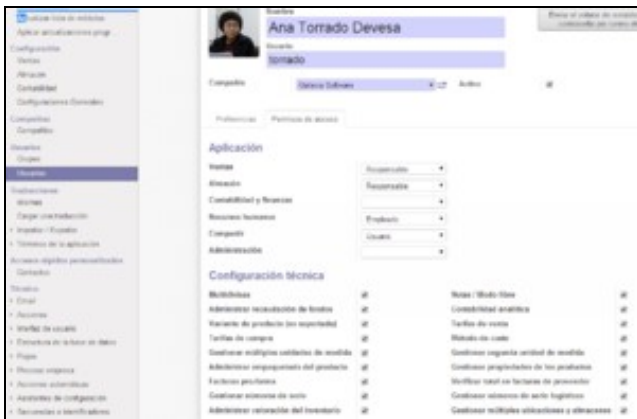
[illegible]

Aplicar actualizaciones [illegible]

Configuración

Ventas

Almacén

Contabilidad

Configuraciones Generales

Compañías

Compañías

Usuarios

Grupos

Usuarios

Traducciones

Idiomas

Cargar una traducción

Importar / Exportar

Términos de la aplicación

Accesos objetos personalizados

Contactos

Técnico

Email

Acciones

Interfaz de usuario

Estructura de la base de datos

Flujos

Recursos empresa

Acciones automáticas

Asistentes de configuración

Secuencias e identificadores

Nombre

Ana Torrado Devesa

Usuario

torrado

Compañía

Optima Software

Activo

Preferencias

Permisos de acceso

Aplicación

Ventas

Responsable

Almacén

Responsable

Contabilidad y finanzas

Recursos humanos

Empleado

Compartir

Usuario

Administración

Configuración técnica

Multidivisas

Administrar recolección de bultos

Variante de producto (no soportada)

Tarifas de compra

Gestionar múltiples unidades de medida

Administrar empaquetado del producto

Facturas proforma

Gestionar números de serie

Administrar valoración del inventario

Notas / Modo libre

Contabilidad analítica

Tarifas de venta

Método de coste

Gestionar segunda unidad de medida

Gestionar propiedades de los productos

Verificar total en facturas de proveedor

Gestionar números de serie logísticos

Gestionar múltiples ubicaciones y almacenes